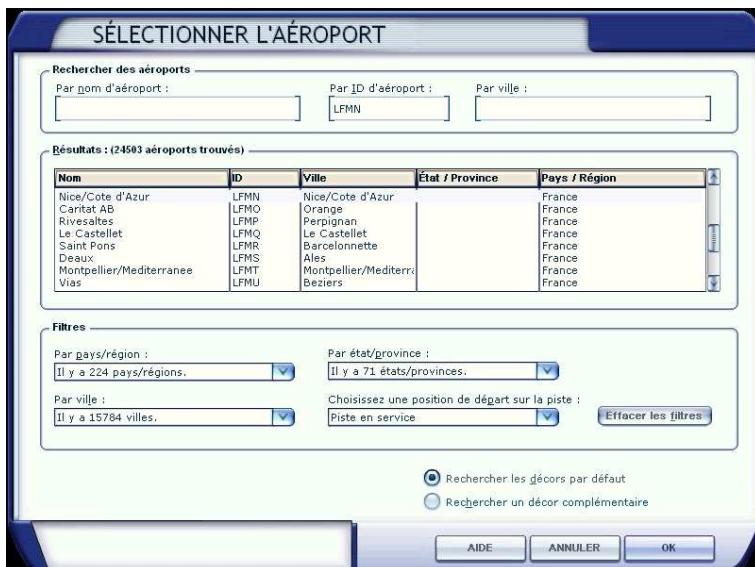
SÉLECTIONNER L'AÉROPORT

Rechercher des aéroports

Par nom d'aéroport :

Par ID d'aéroport :

LFMN

Par ville :

Résultats : (24503 aéroports trouvés)

| Nom | ID | Ville | État / Province | Pays / Région |
|---|---|---|---|---|
| Nice/Cote d'Azur | LFMN | Nice/Cote d'Azur | | France |
| Caritat AB | LFMO | Orange | | France |
| Rivesaltes | LFMP | Perpignan | | France |
| Le Castellet | LFMQ | Le Castellet | | France |
| Saint Pons | LFMR | Barcelonnette | | France |
| Deaux | LFMS | Ales | | France |
| Montpellier/Mediterranee | LFMT | Montpellier/Mediterra | | France |
| Vias | LFMU | Beziers | | France |

Filtres

Par pays/région :

Il y a 224 pays/régions.

Par état/province :

Il y a 71 états/provinces.

Par ville :

Il y a 15784 villes.

Choisissez une position de départ sur la piste :

Piste en service

Effacer les filtres

Rechercher les décors par défaut

Rechercher un décor complémentaire

AIDE

ANNULER

OK